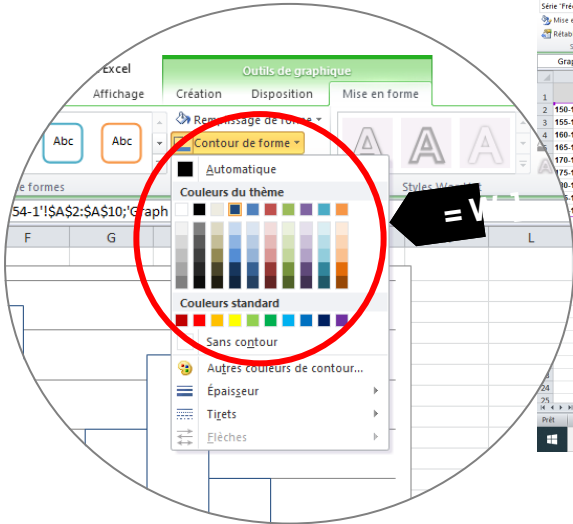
Excel
Outils de graphique
Affichage
Création
Disposition
Mise en forme
Remplissage de forme
Contour de forme
Abc
Abc
e formes
Styles WordArt
54-1'!$A$2:$A$10;'Graph
F
G
L
Automatique
Couleurs du thème
Couleurs standard
Sans contour
Autres couleurs de contour...
Épaisseur
Tirets
Flèches
= W
Série "Fré
Mise e
Rétab
Grap
150-1
155-1
160-1
165-1
170-1
175-1
180-1
185-1
190-1
Prêt